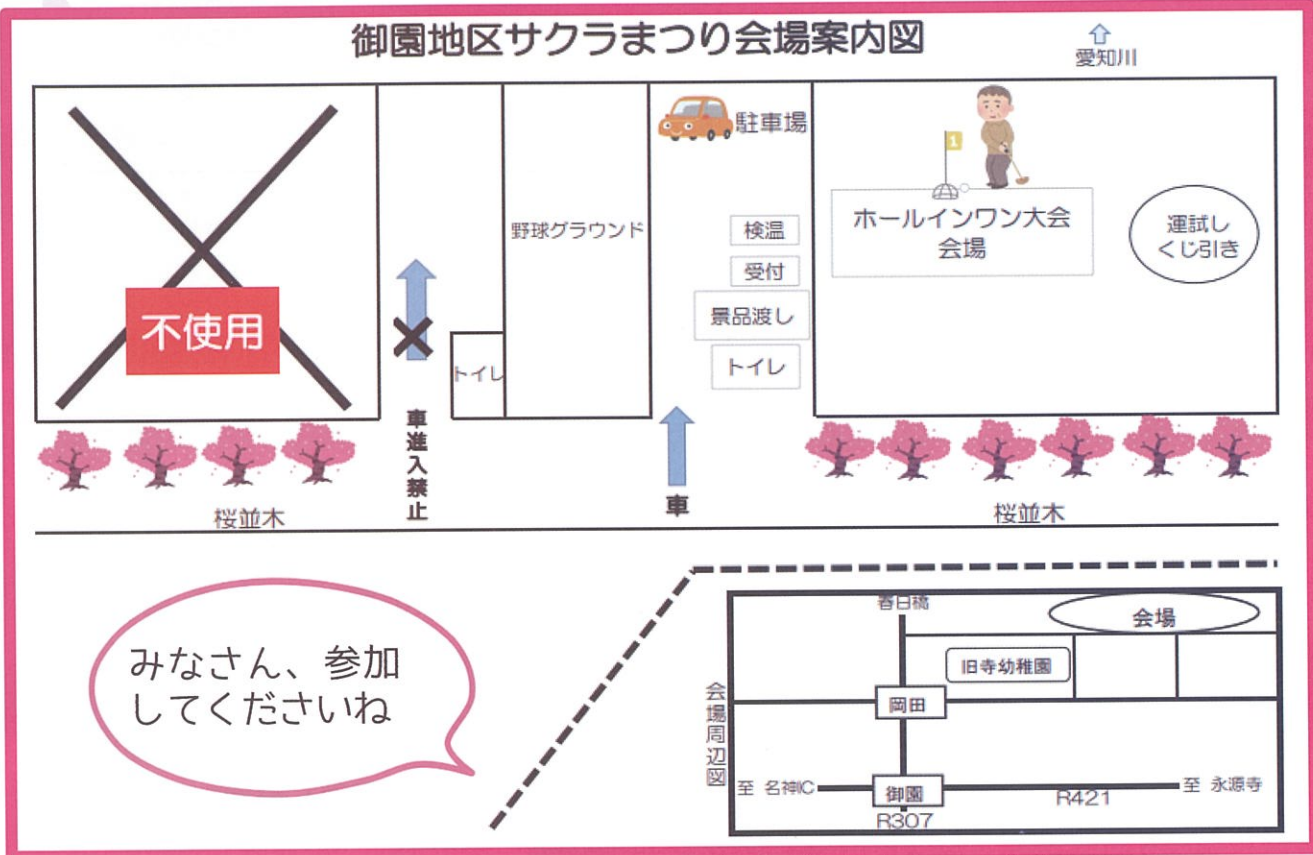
御園地区サクラまつり会場案内図

愛知川

不使用

トイレ

野球グラウンド

駐車場

検温

受付

景品渡し

トイレ

ホールインワン大会会場

運試しくじ引き

車進入禁止

車

桜並木

桜並木

みなさん、参加してくださいね

春日橋

会場

旧寺幼稚園

会場周辺図

岡田

至 名神IC

御園

R421

至 永源寺

R307